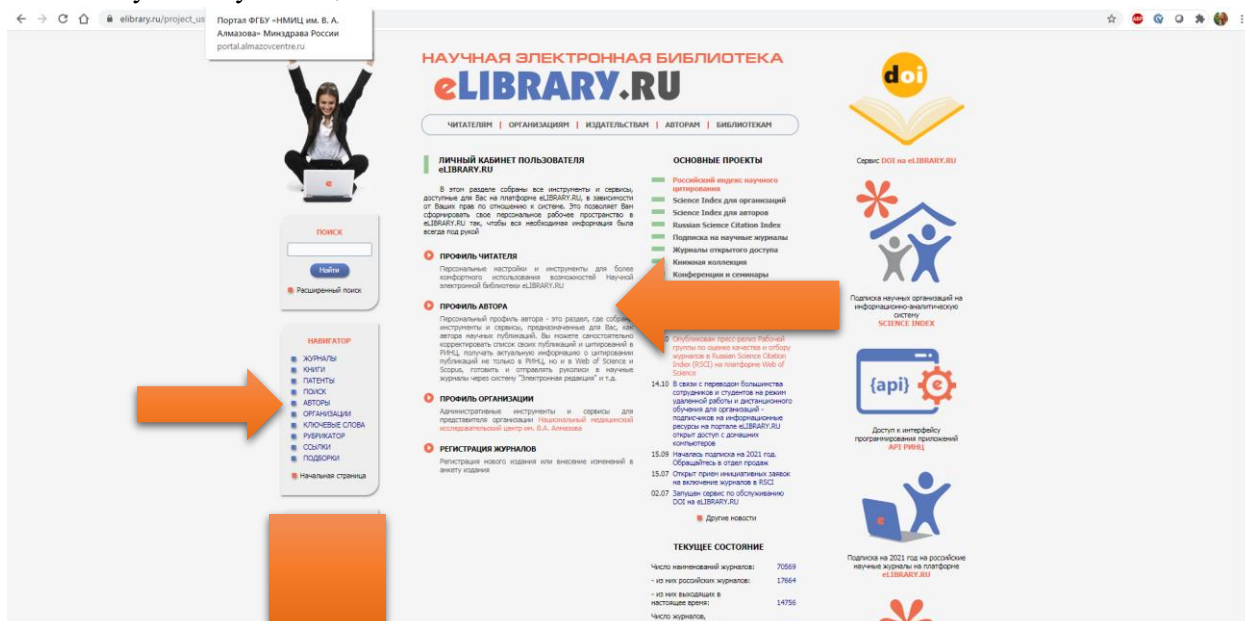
elibrary.ru/project_us

Портал ФГБУ «НМИЦ им. В. А. Алмазова» Минздрава России
portal.almazovcentre.ru

НАУЧНАЯ ЭЛЕКТРОННАЯ БИБЛИОТЕКА
eLIBRARY.RU

ЧИТАТЕЛЯМ | ОРГАНИЗАЦИЯМ | ИЗДАТЕЛЬСТВАМ | АВТОРАМ | БИБЛИОТЕКАМ

ПОИСК
Найти
Расширенный поиск

НАВИГАТОР
ЖУРНАЛЫ
КНИГИ
ПАТЕНТЫ
ПОИСК
АВТОРЫ
ОРГАНИЗАЦИИ
КЛЮЧЕВЫЕ СЛОВА
РУБРИКАТОР
ССЫЛКИ
ПОДБОРКИ
Начальная страница

ЛИЧНЫЙ КАБИНЕТ ПОЛЬЗОВАТЕЛЯ eLIBRARY.RU

В этом разделе собраны все инструменты и сервисы, доступные для Вас на платформе eLIBRARY.RU, в зависимости от Ваших прав по отношению к системе. Это позволяет Вам сформировать свое персональное рабочее пространство в eLIBRARY.RU так, чтобы вся необходимая информация была всегда под рукой

ПРОФИЛЬ ЧИТАТЕЛЯ
Персональные настройки и инструменты для более комфортного использования возможностей Научной электронной библиотеки eLIBRARY.RU

ПРОФИЛЬ АВТОРА
Персональный профиль автора - это раздел, где собраны инструменты и сервисы, предназначенные для Вас, как автора научных публикаций. Вы можете самостоятельно корректировать список своих публикаций и цитирований в РИНЦ, получать актуальную информацию о цитировании публикаций не только в РИНЦ, но и в Web of Science и Scopus, готовить и отправлять рукописи в научные журналы через систему "Электронная редакция" и т.д.

ПРОФИЛЬ ОРГАНИЗАЦИИ
Административные инструменты и сервисы для представителя организации Национальный медицинский исследовательский центр им. В.А. Алмазова

РЕГИСТРАЦИЯ ЖУРНАЛОВ
Регистрация нового издания или внесение изменений в анкету издания

ОСНОВНЫЕ ПРОЕКТЫ
Российский индекс научного цитирования
Science Index для организаций
Science Index для авторов
Russian Science Citation Index
Подписка на научные журналы
Журналы открытого доступа
Книжная коллекция
Конференции и семинары

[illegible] Опубликован пресс-релиз Рабочей группы по оценке качества и отбору журналов в Russian Science Citation Index (RSCI) на платформе Web of Science
14.10 В связи с переводом большинства сотрудников и студентов на режим удаленной работы и дистанционного обучения для организаций - подписчиков на информационные ресурсы на портале eLIBRARY.RU открыт доступ с домашних компьютеров
15.09 Началась подписка на 2021 год. Обращайтесь в отдел продаж
15.07 Открыт прием инициативных заявок на включение журналов в RSCI
02.07 Запущен сервис по обслуживанию DOI на eLIBRARY.RU
Другие новости

ТЕКУЩЕЕ СОСТОЯНИЕ
Число наименований журналов: 70569
- из них российских журналов: 17664
- из них выходящих в настоящее время: 14756
Число журналов,

doi
Сервис DOI на eLIBRARY.RU

Подписка научных организаций на информационно-аналитическую систему SCIENCE INDEX

{api}
Доступ к интерфейсу программирования приложений API РИНЦ

Подписка на 2021 год на российские научные журналы на платформе eLIBRARY.RU